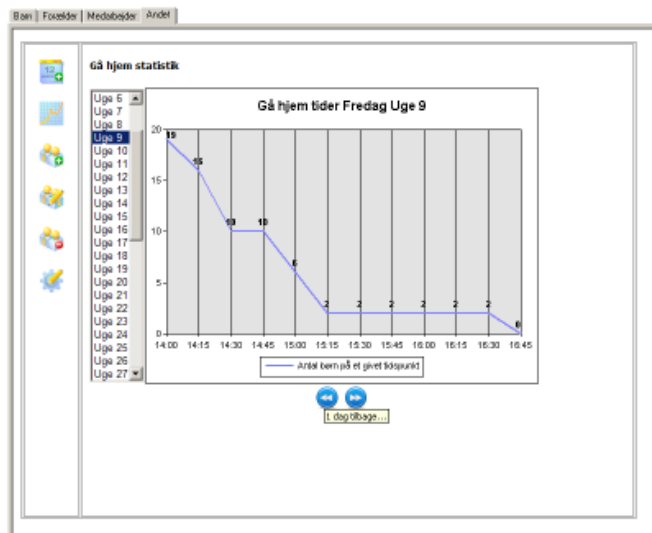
Børn | Forælder | Medarbejder | Andet

Gå hjem statistik

Uge 6
Uge 7
Uge 8
Uge 9
Uge 10
Uge 11
Uge 12
Uge 13
Uge 14
Uge 15
Uge 16
Uge 17
Uge 18
Uge 19
Uge 20
Uge 21
Uge 22
Uge 23
Uge 24
Uge 25
Uge 26
Uge 27

Gå hjem tider Fredag Uge 9

20
15
10
5
0

19
16
10
10
6
2
2
2
2
2
2
0

14:00 14:15 14:30 14:45 15:00 15:15 15:30 15:45 16:00 16:15 16:30 16:45

Antal børn på et givet tidspunkt

1 dag tilbage...